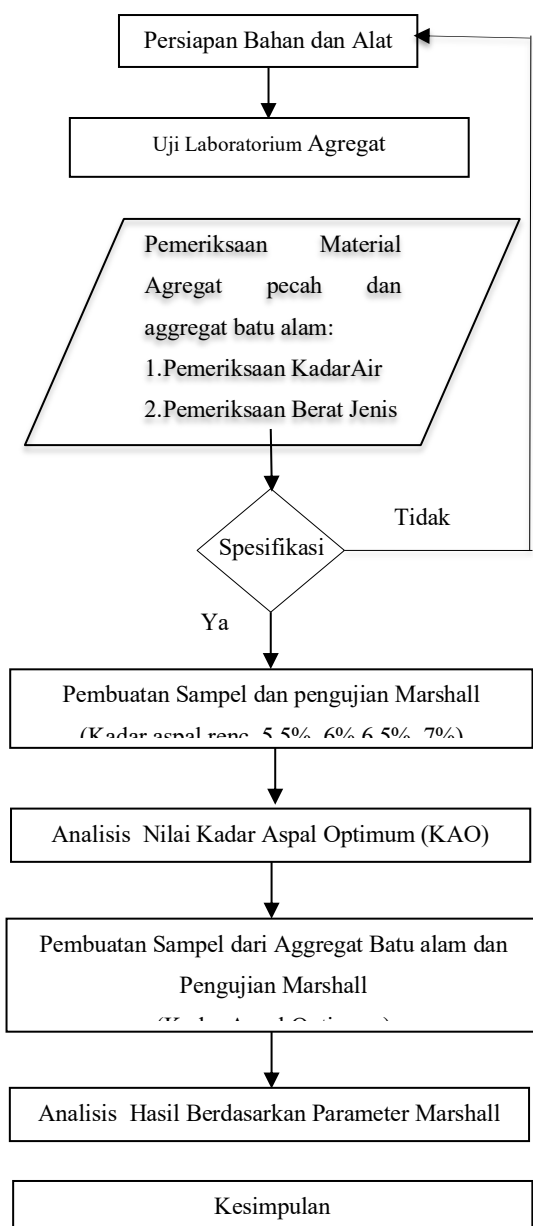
Persiapan Bahan dan Alat

Uji Laboratorium Agregat

Pemeriksaan Material Agregat pecah dan aggregat batu alam:
1.Pemeriksaan KadarAir
2.Pemeriksaan Berat Jenis

Tidak

Spesifikasi

Ya

Pembuatan Sampel dan pengujian Marshall
(Kadar aspal renc. 5,5%, 6% 6,5%, 7%)

Analisis Nilai Kadar Aspal Optimum (KAO)

Pembuatan Sampel dari Aggregat Batu alam dan Pengujian Marshall
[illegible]

Analisis Hasil Berdasarkan Parameter Marshall

Kesimpulan